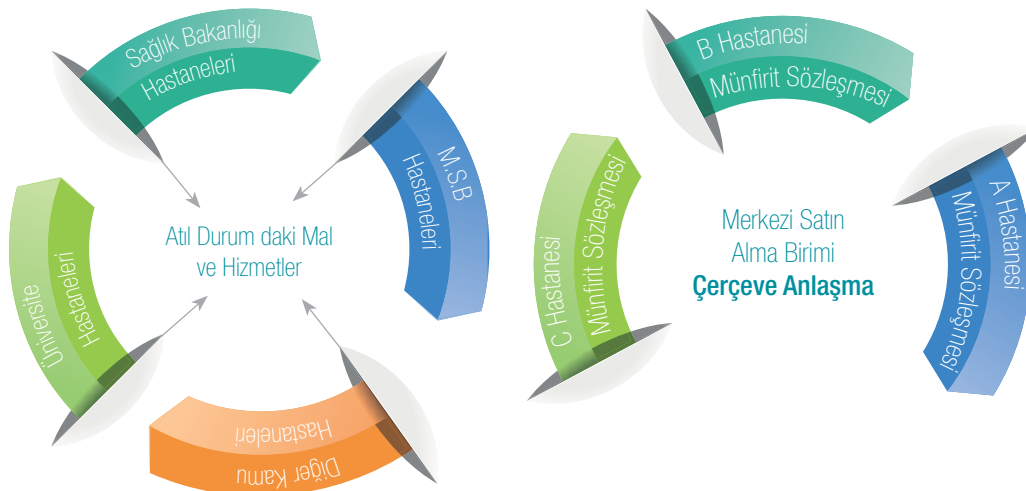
Sağlık Bakanlığı Hastaneleri

M.S.B Hastaneleri

Atıl Durum daki Mal ve Hizmetler

Üniversite Hastaneleri

Diğer Kamu Hastaneleri

B Hastanesi Münfirit Sözleşmesi

C Hastanesi Münfirit Sözleşmesi

Merkezi Satın Alma Birimi
Çerçeve Anlaşma

A Hastanesi Münfirit Sözleşmesi